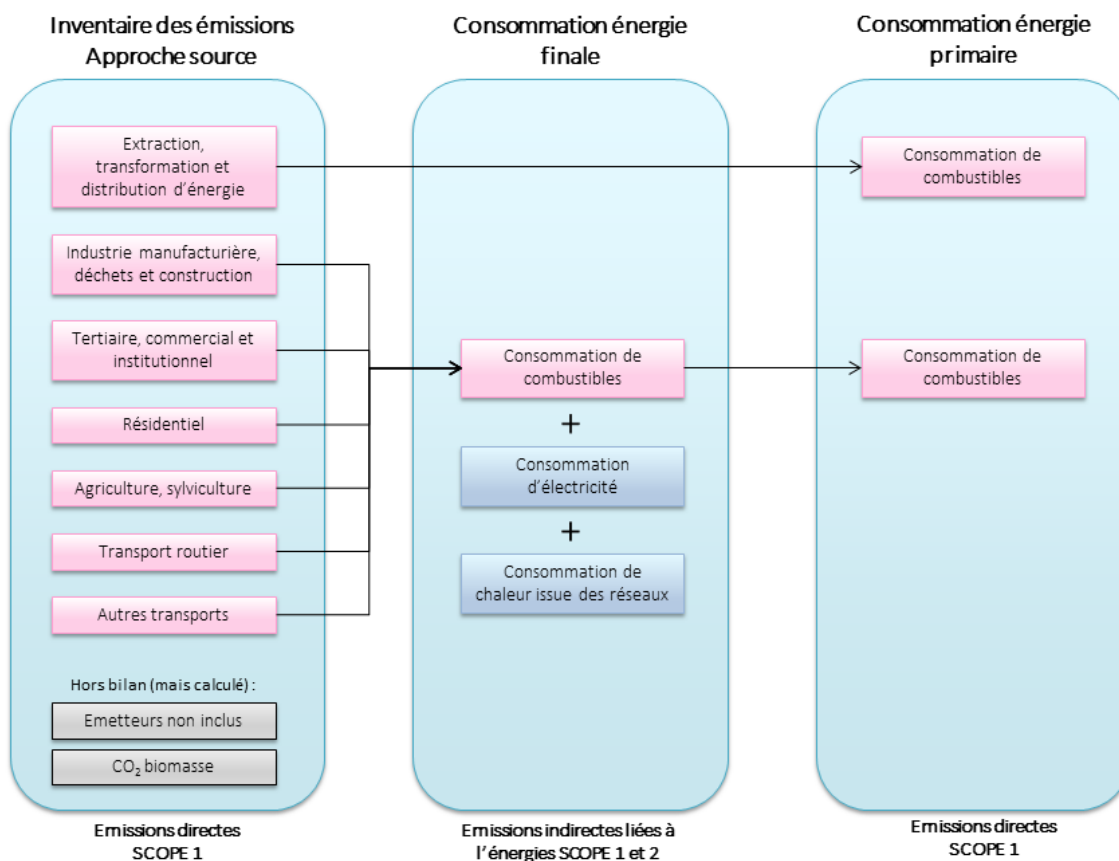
Inventaire des émissions Approche source

Extraction, transformation et distribution d'énergie

Industrie manufacturière, déchets et construction

Tertiaire, commercial et institutionnel

Résidentiel

Agriculture, sylviculture

Transport routier

Autres transports

Hors bilan (mais calculé) :

Emetteurs non inclus

$CO_2$ biomasse

Emissions directes SCOPE 1

Consommation énergie finale

Consommation de combustibles

+

Consommation d'électricité

+

Consommation de chaleur issue des réseaux

Emissions indirectes liées à l'énergies SCOPE 1 et 2

Consommation énergie primaire

Consommation de combustibles

Consommation de combustibles

Emissions directes SCOPE 1